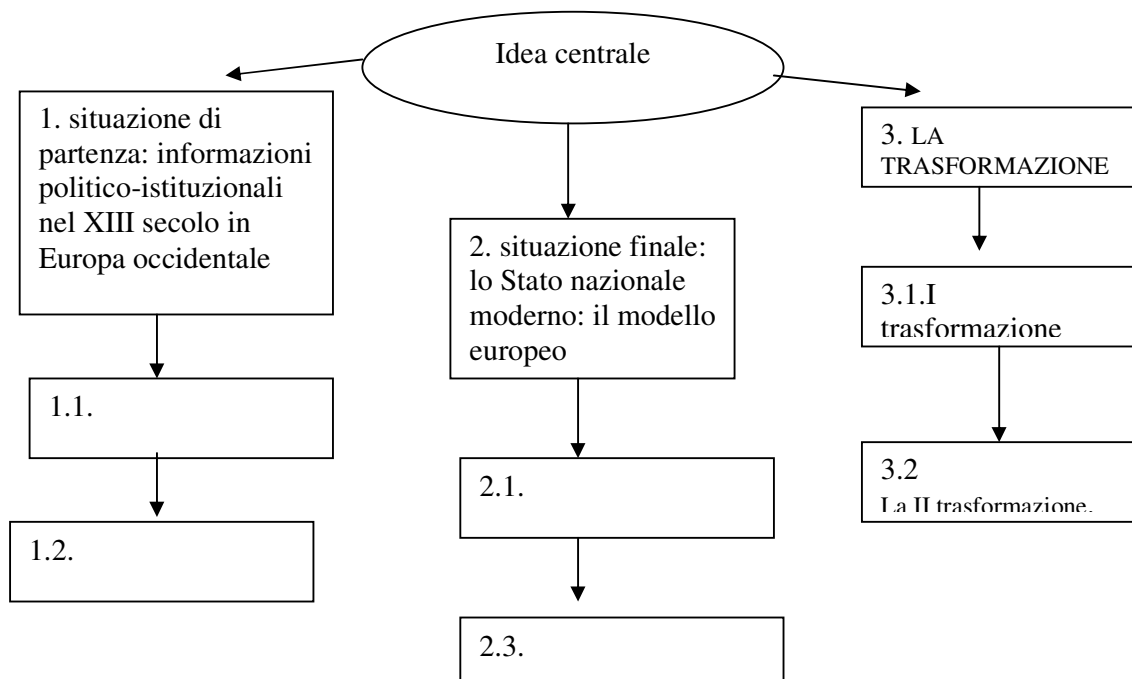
Idea centrale

1. situazione di partenza: informazioni politico-istituzionali nel XIII secolo in Europa occidentale

1.1.

1.2.

2. situazione finale: lo Stato nazionale moderno: il modello europeo

2.1.

2.3.

3. LA TRASFORMAZIONE

3.1.I trasformazione

3.2 La II trasformazione.